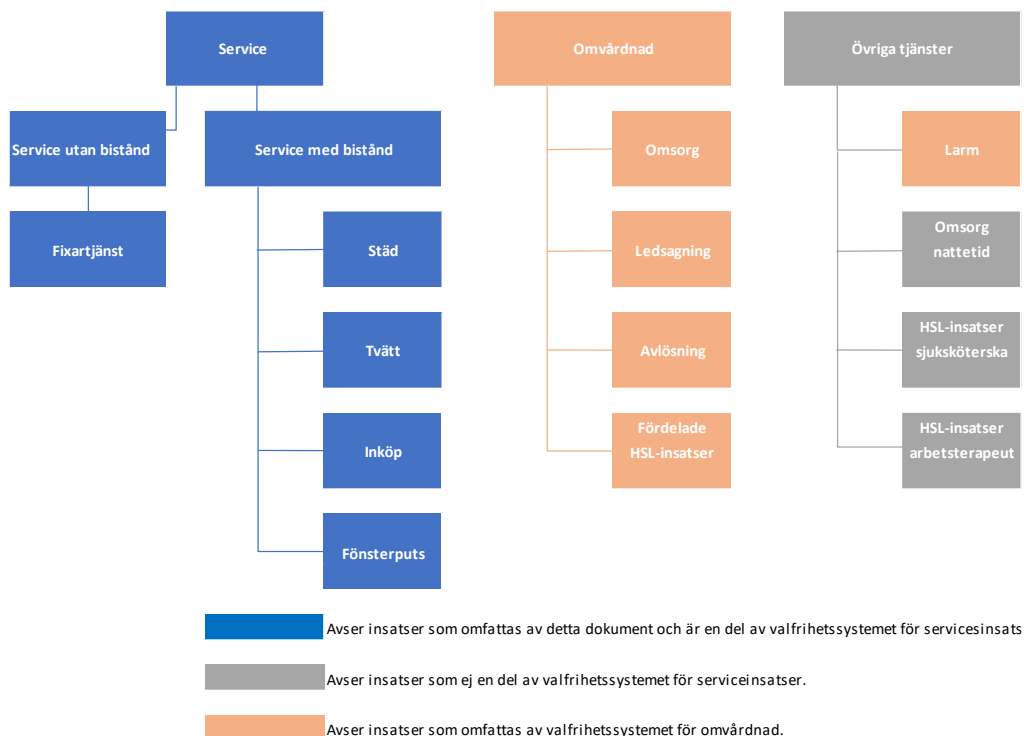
Service

Service utan bistånd

Fixartjänst

Service med bistånd

Städ

Tvätt

Inköp

Fönsterputs

Omvårdnad

Omsorg

Ledsagning

Avlösning

Fördelade HSL-insatser

Övriga tjänster

Larm

Omsorg nattetid

HSL-insatser sjuksköterska

HSL-insatser arbetsterapeut

Avser insatser som omfattas av detta dokument och är en del av valfrihetssystemet för servicesinsats

Avser insatser som ej en del av valfrihetssystemet för serviceinsatser.

Avser insatser som omfattas av valfrihetssystemet för omvårdnad.